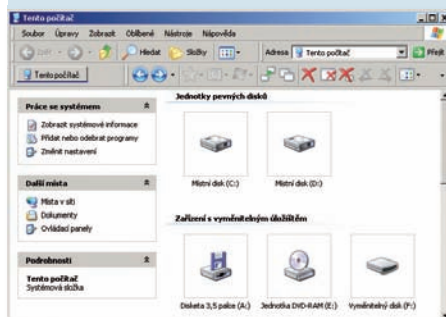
Tento počítač

Soubor Úpravy Zobrazit Oblíbené Nástroje Nápověda

Zpět Hledat Složky Adresa Tento počítač Přejít

Tento počítač

Práce se systémem

Zobrazit systémové informace

Přidat nebo odebrat programy

Změnit nastavení

Další místa

Místa v síti

Dokumenty

Ovládací panely

Podrobnosti

Tento počítač

Systémová složka

Jednotky pevných disků

Místní disk (C:)

Místní disk (D:)

Zařízení s vyměnitelným úložištěm

Disketa 3,5 palce (A:)

Jednotka DVD-RAM (E:)

Vyměnitelný disk (F:)